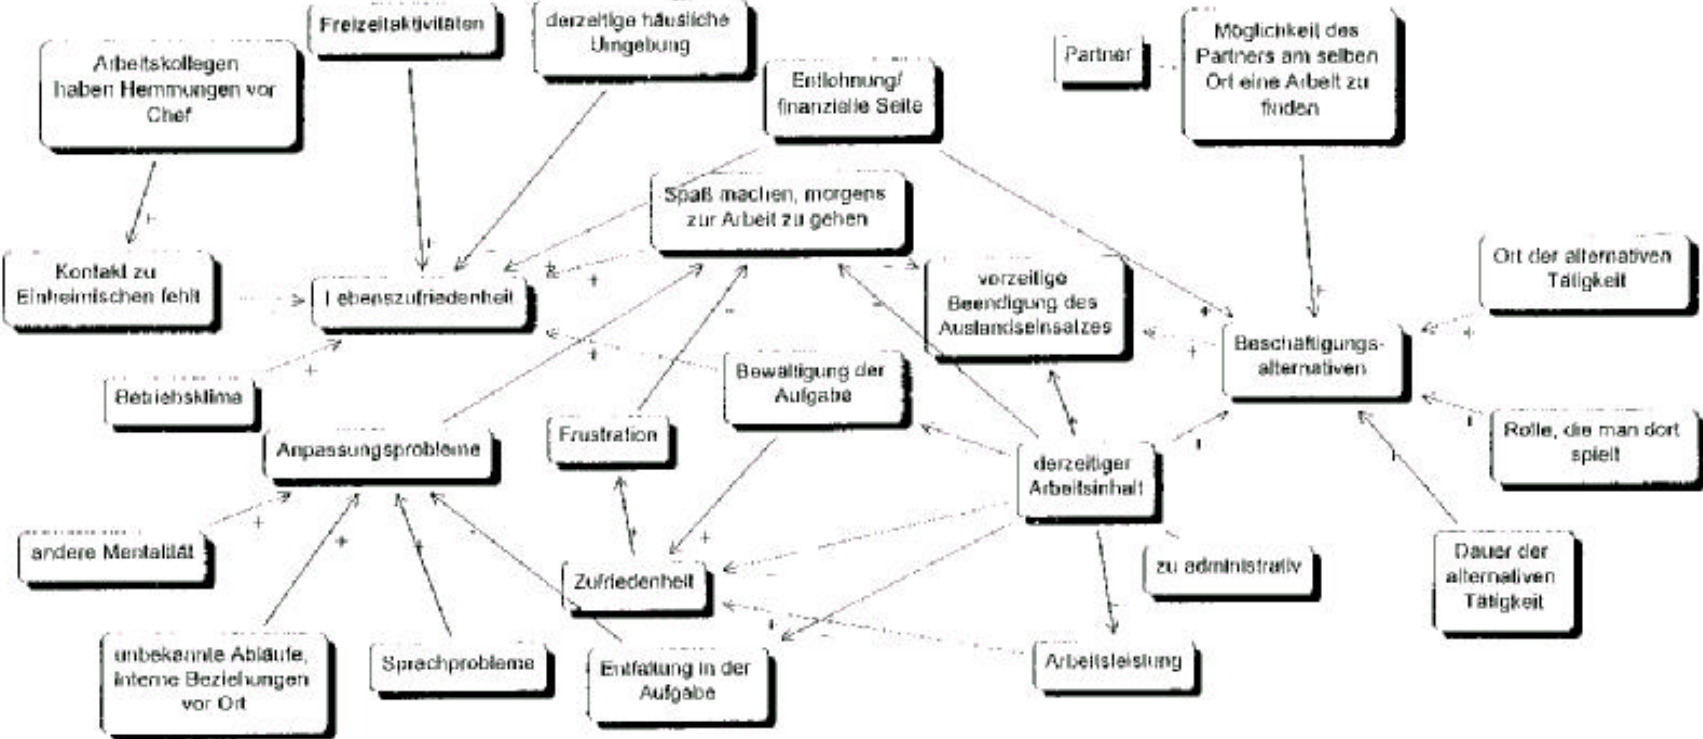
Freizeitaktivitäten

derzeitige häusliche Umgebung

Arbeitskollegen haben Hemmungen vor Chef

Entlohnung/ finanzielle Seite

Partner

Möglichkeit des Partners am selben Ort eine Arbeit zu finden

Spaß machen, morgens zur Arbeit zu gehen

Kontakt zu Einheimischen fehlt

Lebenszufriedenheit

vorzeitige Beendigung des Auslandseinsatzes

Ort der alternativen Tätigkeit

Beschäftigungsalternativen

Betriebsklima

Bewältigung der Aufgabe

Anpassungsprobleme

Frustration

Rolle, die man dort spielt

derzeitiger Arbeitsinhalt

andere Mentalität

Zufriedenheit

zu administrativ

Dauer der alternativen Tätigkeit

unbekannte Abläufe, interne Beziehungen vor Ort

Sprachprobleme

Entfaltung in der Aufgabe

Arbeitsleistung

+

+

-

+

+

+

+

-

-

+

+

+

+

+

+

+

+

+

+

+

+

+

+